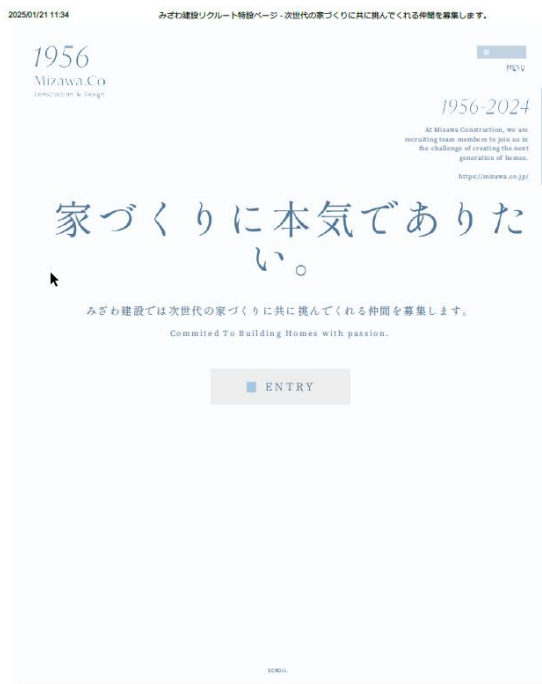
2025/01/21 11:34

みざわ建設リクルート特設ページ - 次世代の家づくりに共に挑んでくれる仲間を募集します。

1956
Mizawa.Co
Construction & Design

MENU

1956-2024

At Misawa Construction, we are recruiting team members to join us in the challenge of creating the next generation of homes.

https://misawa.co.jp/

家づくりに本気でありたい。

みざわ建設では次世代の家づくりに共に挑んでくれる仲間を募集します。

Commited To Building Homes with passion.

ENTRY

SCROLL